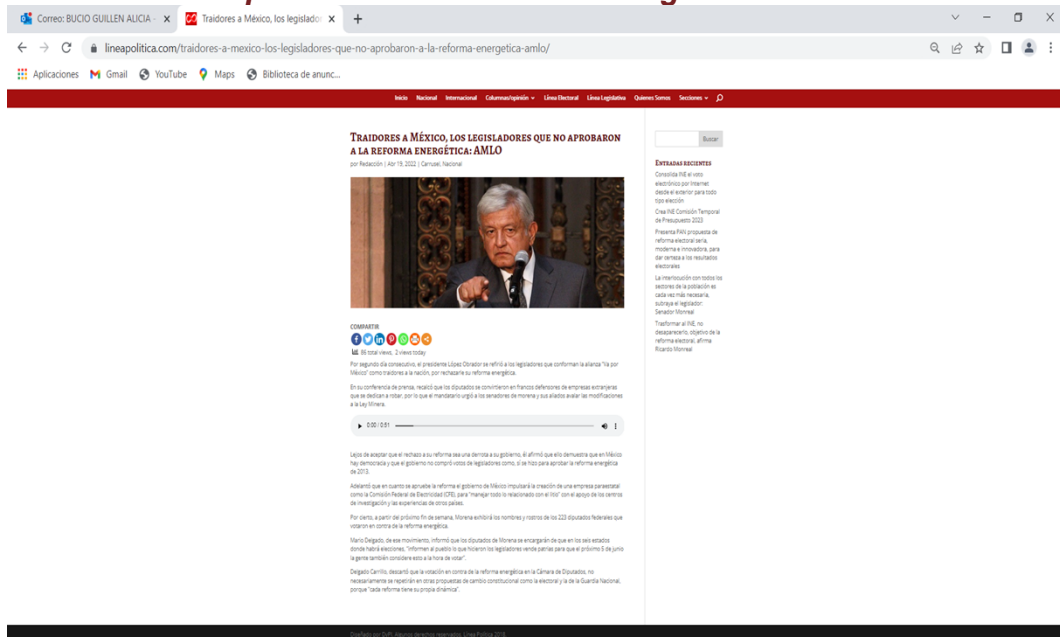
Correo: BUCIO GUILLEN ALICIA - ×
Traidores a México, los legislado ×
+

lineapolitica.com/traidores-a-mexico-los-legisladores-que-no-aprobaron-a-la-reforma-energetica-amlo/

Aplicaciones Gmail YouTube Maps Biblioteca de anunc...

Inicio Nacional Internacional Columnas/opinión Línea Electoral Línea Legislativa Quienes Somos Secciones

TRAIDORES A MÉXICO, LOS LEGISLADORES QUE NO APROBARON A LA REFORMA ENERGÉTICA: AMLO

por Redacción | Abr 19, 2022 | Carrusel, Nacional

COMPARTIR

86 total views, 2 views today

Por segundo día consecutivo, el presidente López Obrador se refirió a los legisladores que conforman la alianza "Va por México" como traidores a la nación, por rechazar su reforma energética.

En su conferencia de prensa, recalcó que los diputados se convirtieron en francos defensores de empresas extranjeras que se dedican a robar, por lo que el mandatario urgió a los senadores de morena y sus aliados avalar las modificaciones a la Ley Minera.

0:00 / 0:51

Lejos de aceptar que el rechazo a su reforma sea una derrota a su gobierno, él afirmó que ello demuestra que en México hay democracia y que el gobierno no compró votos de legisladores como, sí se hizo para aprobar la reforma energética de 2013.

Adelantó que en cuanto se apruebe la reforma el gobierno de México impulsará la creación de una empresa paraestatal como la Comisión Federal de Electricidad (CFE), para "manejar todo lo relacionado con el litio" con el apoyo de los centros de investigación y las experiencias de otros países.

Por cierto, a partir del próximo fin de semana, Morena exhibirá los nombres y rostros de los 223 diputados federales que votaron en contra de la reforma energética.

Mario Delgado, de ese movimiento, informó que los diputados de Morena se encargarán de que en los seis estados donde habrá elecciones, "informen al pueblo lo que hicieron los legisladores vende patrias para que el próximo 5 de junio la gente también considere esto a la hora de votar".

Delgado Carrillo, descartó que la votación en contra de la reforma energética en la Cámara de Diputados, no necesariamente se repetirán en otras propuestas de cambio constitucional como la electoral y la de la Guardia Nacional, porque "cada reforma tiene su propia dinámica".

Buscar

ENTRADAS RECIENTES

Consolida INE el voto electrónico por Internet desde el exterior para todo tipo elección

Crea INE Comisión Temporal de Presupuesto 2023

Presenta PAN propuesta de reforma electoral seria, moderna e innovadora, para dar certeza a los resultados electorales

La interlocución con todos los sectores de la población es cada vez más necesaria, subraya el legislador: Senador Monreal

Trasformar al INE, no desaparecerlo, objetivo de la reforma electoral, afirma Ricardo Monreal

Diseñado por SVP| Algunos derechos reservados. Línea Política 2018